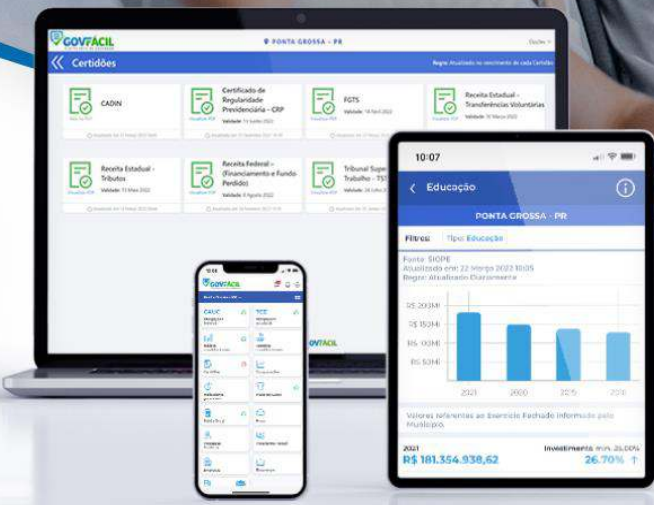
GOVFÁCIL

PONTA GROSSA - PR

Certidões

CADIN

Certificado de Regularidade Previdenciária - CRP

FGTS

Receita Estadual - Transferências Voluntárias

Receita Estadual - Tributos

Validade: 13 Maio 2022

Receita Federal - (Financiamento e Fundo Perdido)

Tribunal Super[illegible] Trabalho - TS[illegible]

10:07

Educação

PONTA GROSSA - PR

Filtros: Tipo: Educação

Fonte: SIOPE
Atualizado em: 22 Março 2022 10:05
Regra: Atualização Diariamente

R$ 200MI
R$ 150MI
R$ 100MI
R$ 50MI

2021 2020 2019 2018

Valores referentes ao Exercício Fechado informado pelo Município.

2021
R$ 181.354.938,62

Investimento min. 25,00%
26.70%

GOVFÁCIL

CAUC

TCE

GOVFÁCIL